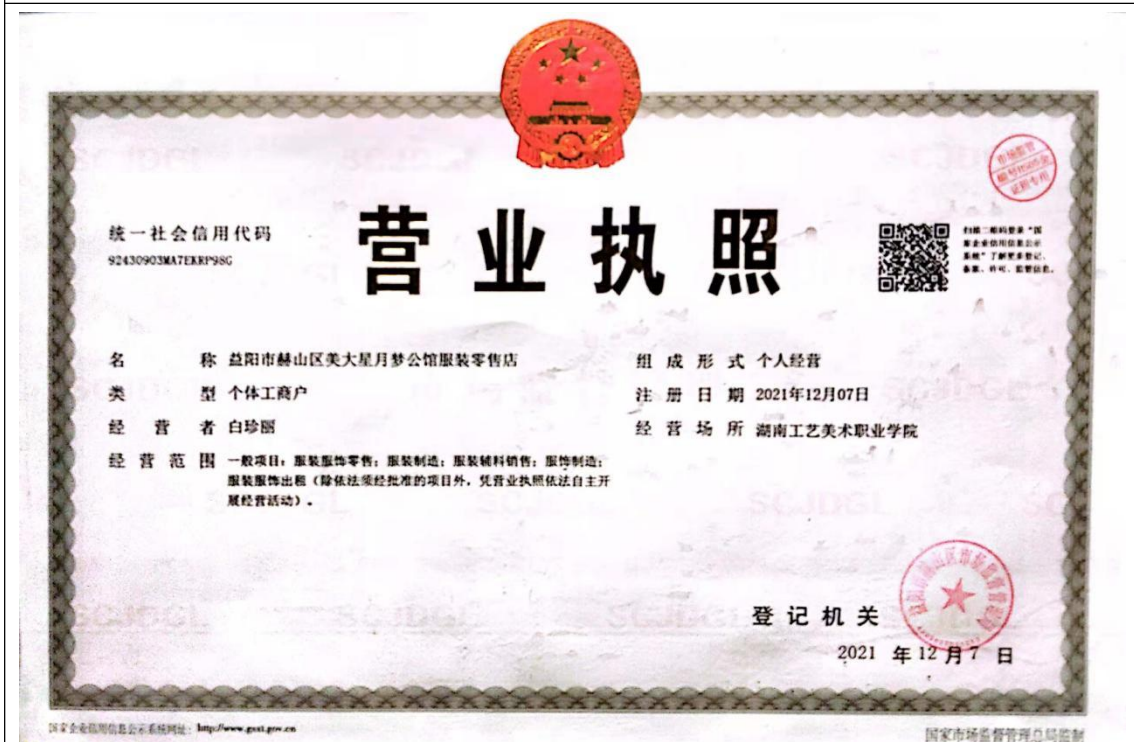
统一社会信用代码
92430903MA7EKRP98G

营业执照

扫描二维码登录"国家企业信用信息公示系统"了解更多登记、备案、许可、监管信息。

市场监管 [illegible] 证照专用

名　　称　益阳市赫山区美大星月梦公馆服装零售店
类　　型　个体工商户
经 营 者　白珍丽
经营范围　一般项目：服装服饰零售；服装制造；服装辅料销售；服饰制造；服装服饰出租（除依法须经批准的项目外，凭营业执照依法自主开展经营活动）。

组成形式　个人经营
注册日期　2021年12月07日
经营场所　湖南工艺美术职业学院

SCJDGL

登记机关
益阳市赫山区市场监督管理局
2021 年 12 月 7 日

国家企业信用信息公示系统网址：http://www.gsxt.gov.cn
国家市场监督管理总局监制